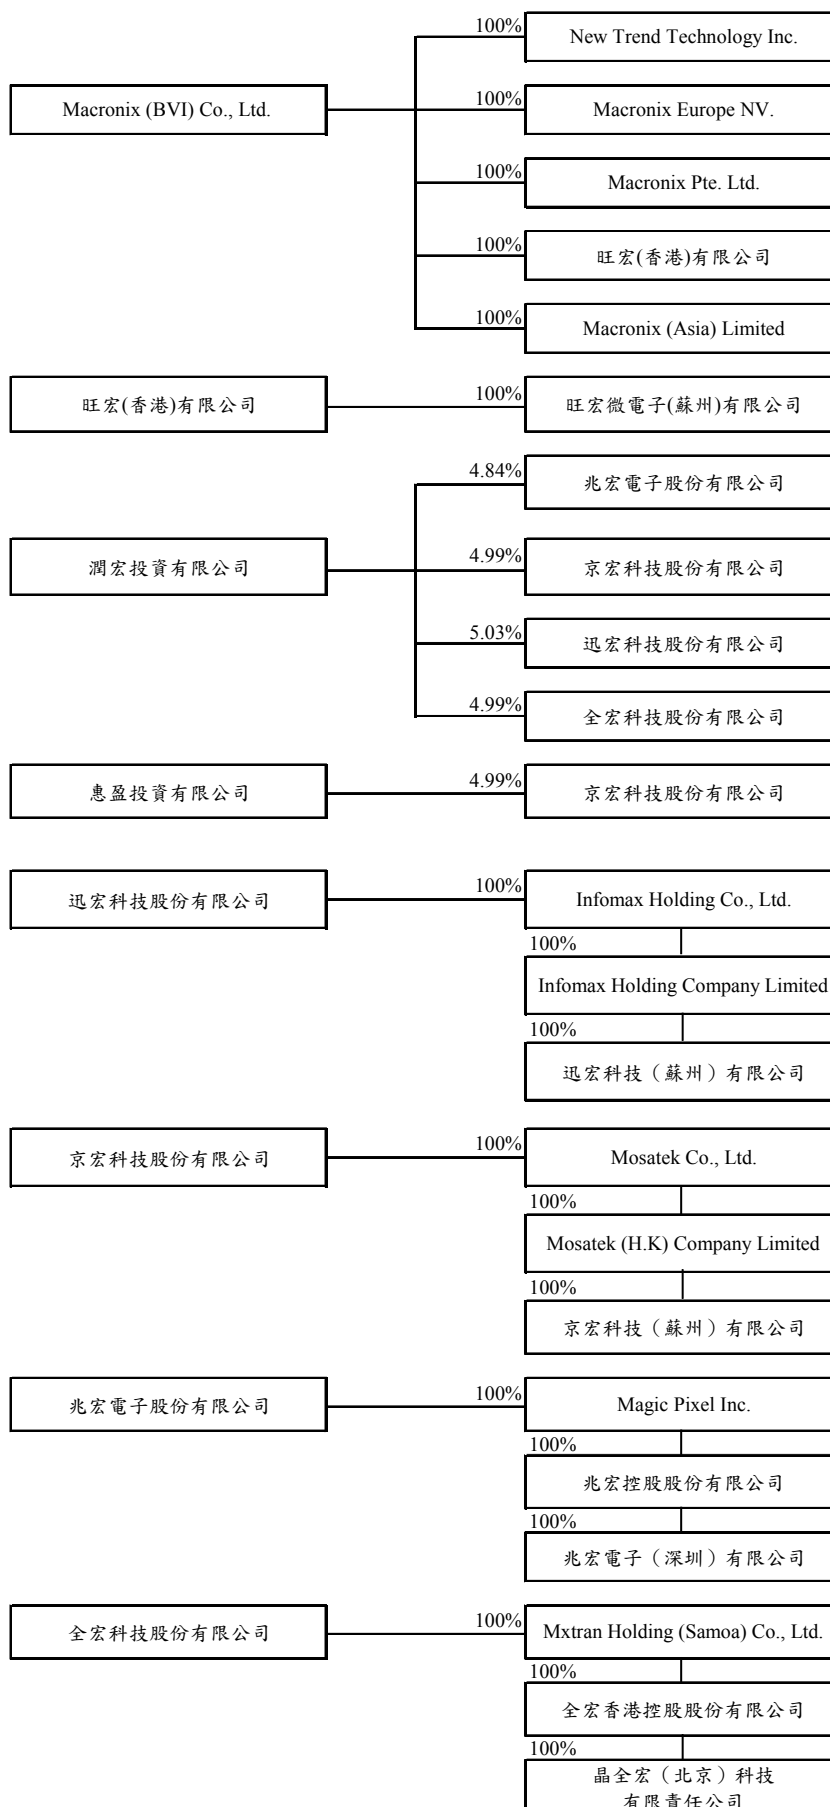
Macronix (BVI) Co., Ltd.

100% New Trend Technology Inc.

100% Macronix Europe NV.

100% Macronix Pte. Ltd.

100% 旺宏(香港)有限公司

100% Macronix (Asia) Limited

旺宏(香港)有限公司

100% 旺宏微電子(蘇州)有限公司

潤宏投資有限公司

4.84% 兆宏電子股份有限公司

4.99% 京宏科技股份有限公司

5.03% 迅宏科技股份有限公司

4.99% 全宏科技股份有限公司

惠盈投資有限公司

4.99% 京宏科技股份有限公司

迅宏科技股份有限公司

100% Infomax Holding Co., Ltd.

100% Infomax Holding Company Limited

100% 迅宏科技（蘇州）有限公司

京宏科技股份有限公司

100% Mosatek Co., Ltd.

100% Mosatek (H.K) Company Limited

100% 京宏科技（蘇州）有限公司

兆宏電子股份有限公司

100% Magic Pixel Inc.

100% 兆宏控股股份有限公司

100% 兆宏電子（深圳）有限公司

全宏科技股份有限公司

100% Mxtran Holding (Samoa) Co., Ltd.

100% 全宏香港控股股份有限公司

100% 晶全宏（北京）科技 有限責任公司